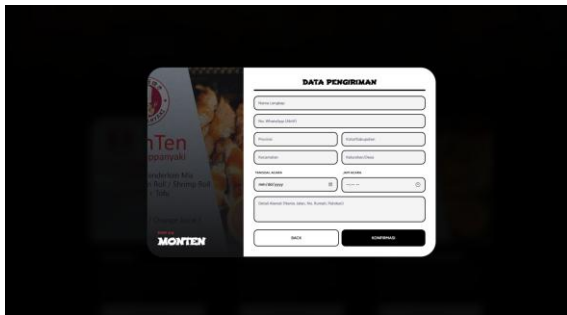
nTen
oppanyaki
nderloin Mix
Roll / Shrimp Roll
Tofu

MONTEN

DATA PENGIRIMAN

Nama Lengkap

No. WhatsApp (WA)

Provinsi

Kota/Kabupaten

Kecamatan

Kelurahan/Desa

TANGGAL KIRIM

mm/dd/yyyy

JAM KIRIM

--:-- --

Detail Alamat (Nama Jalan, No. Rumah, Patokan)

BACK

KONFIRMASI